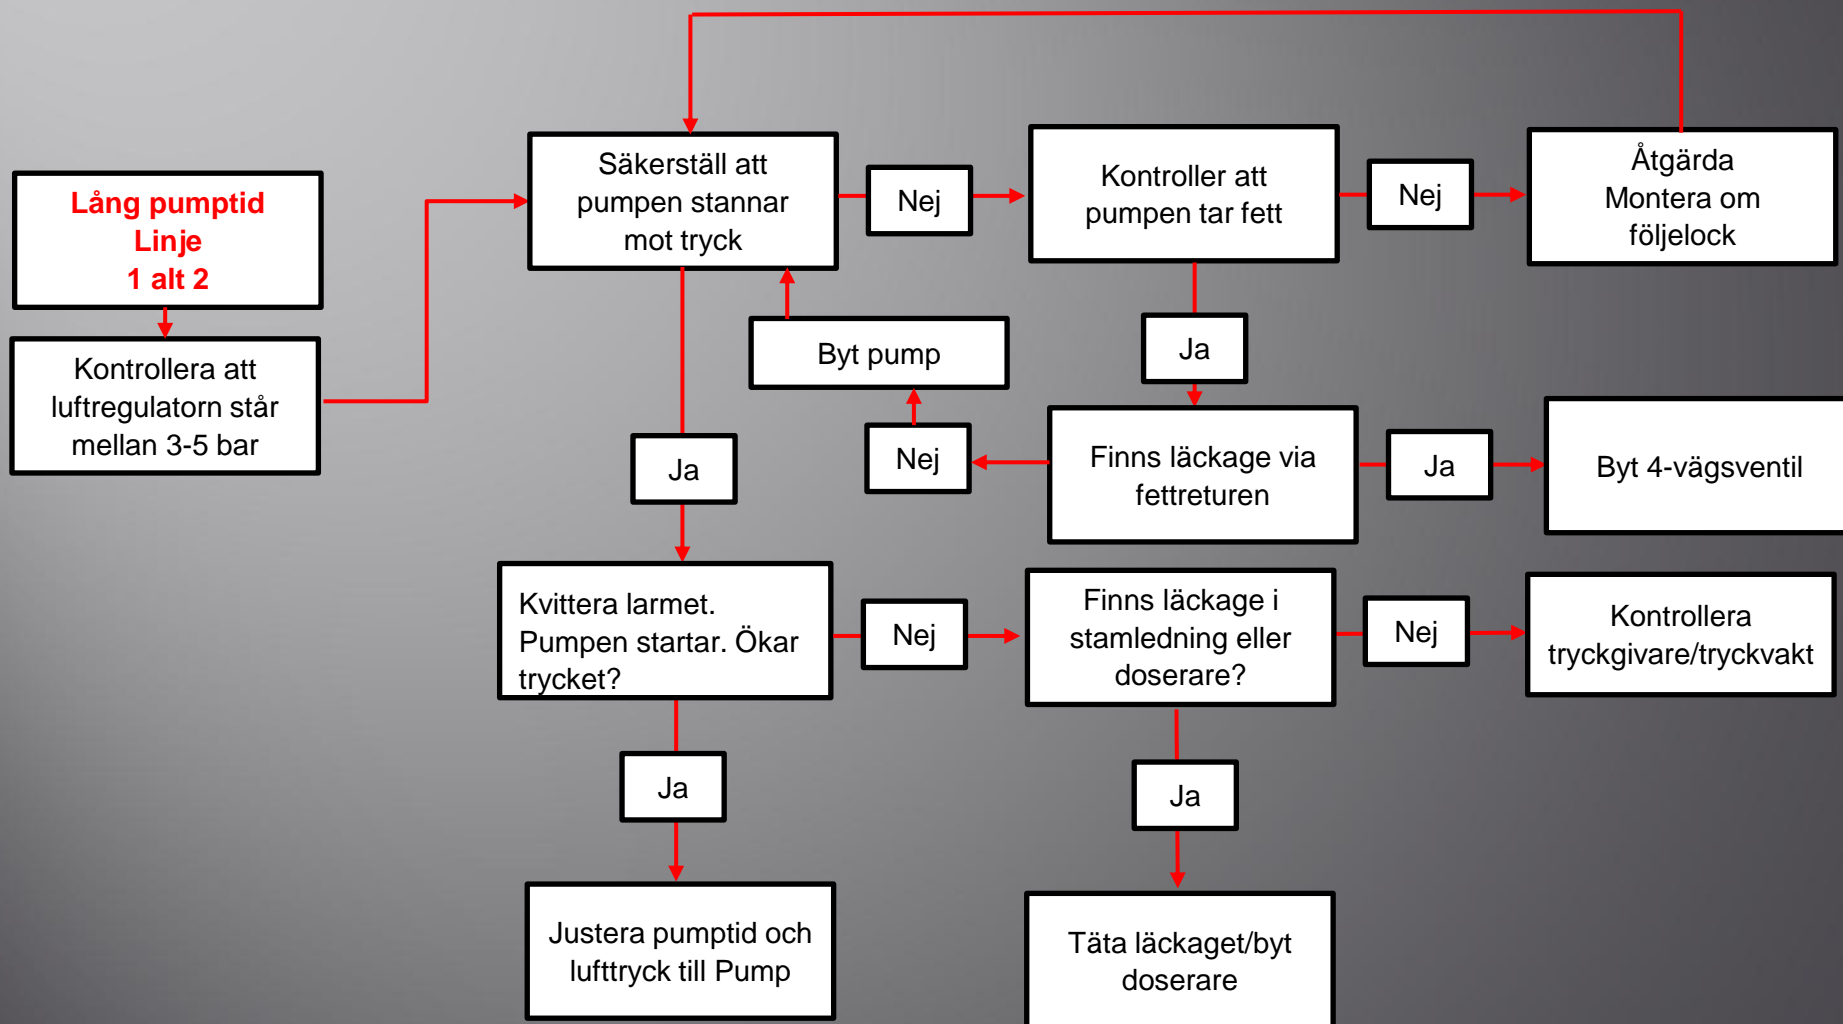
Lång pumptid
Linje
1 alt 2

Kontrollera att luftregulatorn står mellan 3-5 bar

Säkerställ att pumpen stannar mot tryck

Nej

Kontroller att pumpen tar fett

Nej

Åtgärda
Montera om följelock

Byt pump

Ja

Nej

Finns läckage via fettreturen

Ja

Byt 4-vägsventil

Ja

Kvittera larmet. Pumpen startar. Ökar trycket?

Nej

Finns läckage i stamledning eller doserare?

Nej

Kontrollera tryckgivare/tryckvakt

Ja

Ja

Justera pumptid och lufttryck till Pump

Täta läckaget/byt doserare